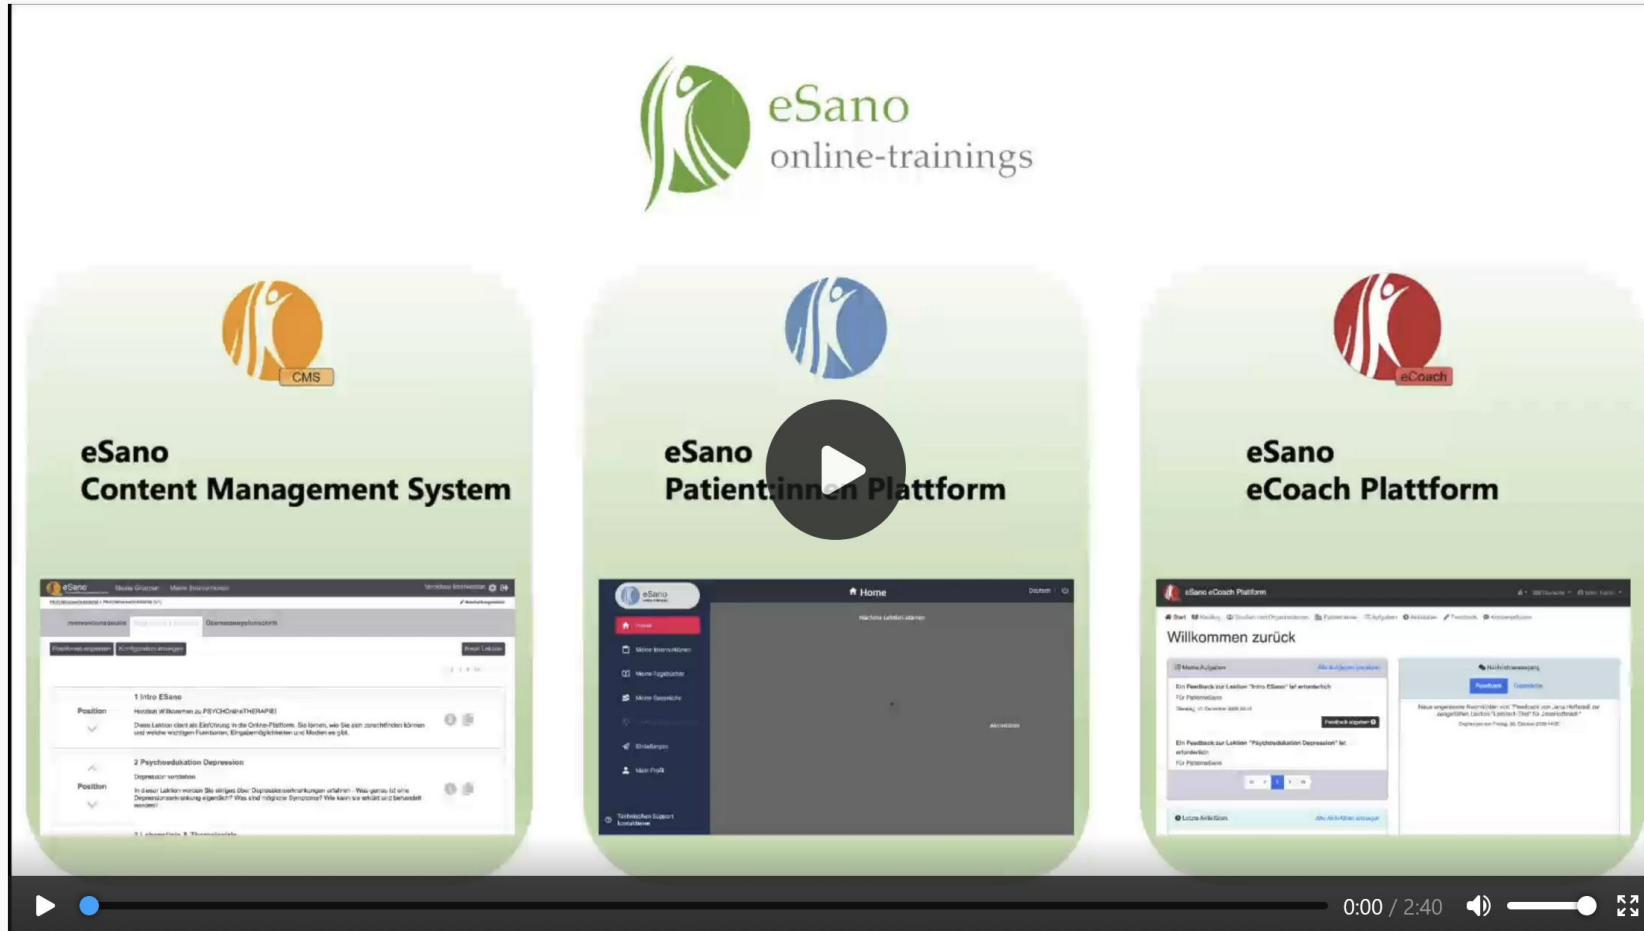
eSano
online-trainings

CMS

eSano
Content Management System

eSano
Patient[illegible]n Plattform

eCoach

eSano
eCoach Plattform

eSano

1 Intro ESano

Position

Herzlich Willkommen zu PSYCHOnlineTHERAPIE!

2 Psychoedukation Depression

Position

Home

eSano eCoach Plattform

Willkommen zurück

0:00 / 2:40